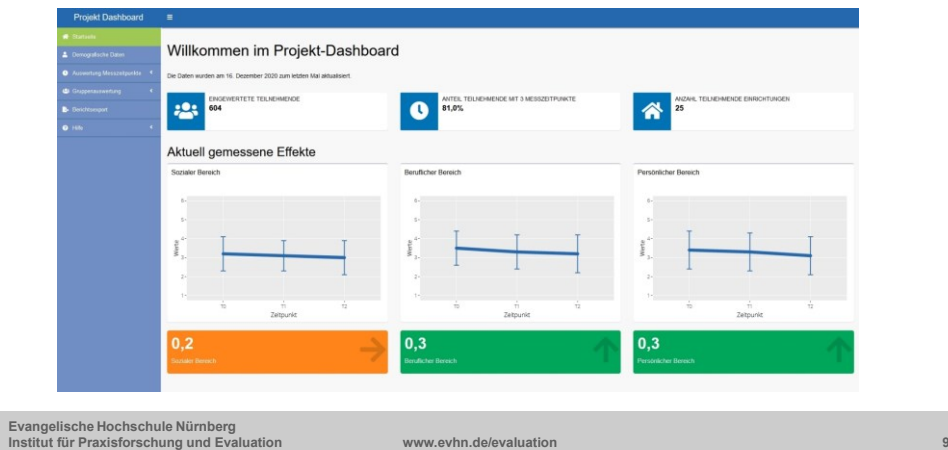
Projekt Dashboard

Startseite
Demografische Daten
Auswertung Messzeitpunkte
Gruppenauswertung
Berichtsmodul
Hilfe

Willkommen im Projekt-Dashboard

Die Daten wurden am 16. Dezember 2020 zum letzten Mal aktualisiert.

EINGEWERTETE TEILNEHMENDE
604

ANTEIL TEILNEHMENDE MIT 3 MESSZEITPUNKTE
81,0%

ANZAHL TEILNEHMENDE EINRICHTUNGEN
25

Aktuell gemessene Effekte

Sozialer Bereich

Beruflicher Bereich

Persönlicher Bereich

Werte
6
5
4
3
2
1
T0
T1
T2
Zeitpunkt

Werte
6
5
4
3
2
1
T0
T1
T2
Zeitpunkt

Werte
6
5
4
3
2
1
T0
T1
T2
Zeitpunkt

0,2
Sozialer Bereich

0,3
Beruflicher Bereich

0,3
Persönlicher Bereich

Evangelische Hochschule Nürnberg
Institut für Praxisforschung und Evaluation
www.evhn.de/evaluation
9